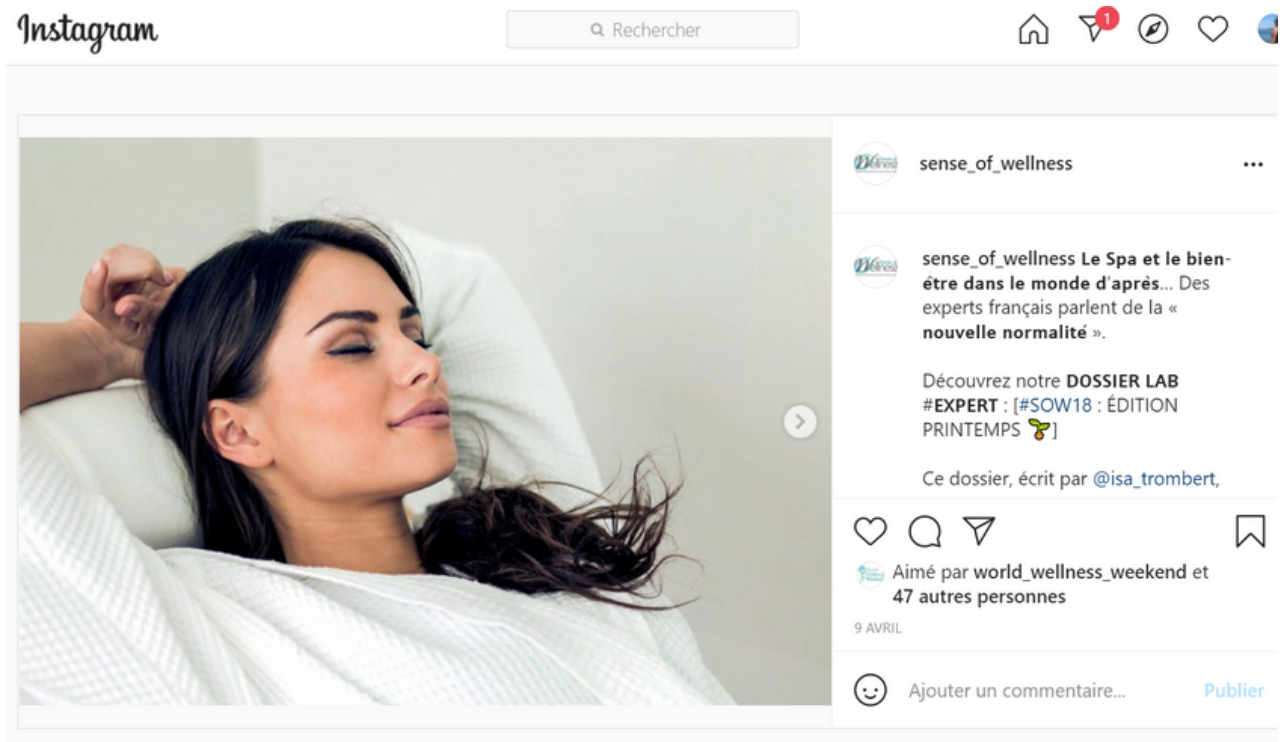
Instagram

Rechercher

1

sense_of_wellness

...

sense_of_wellness **Le Spa et le bien-être dans le monde d'après**... Des experts français parlent de la « **nouvelle normalité** ».

Découvrez notre **DOSSIER LAB #EXPERT** : [#SOW18 : ÉDITION PRINTEMPS 🌱]

Ce dossier, écrit par @isa_trombert,

Aimé par world_wellness_weekend et 47 autres personnes

9 AVRIL

Ajouter un commentaire...

Publier